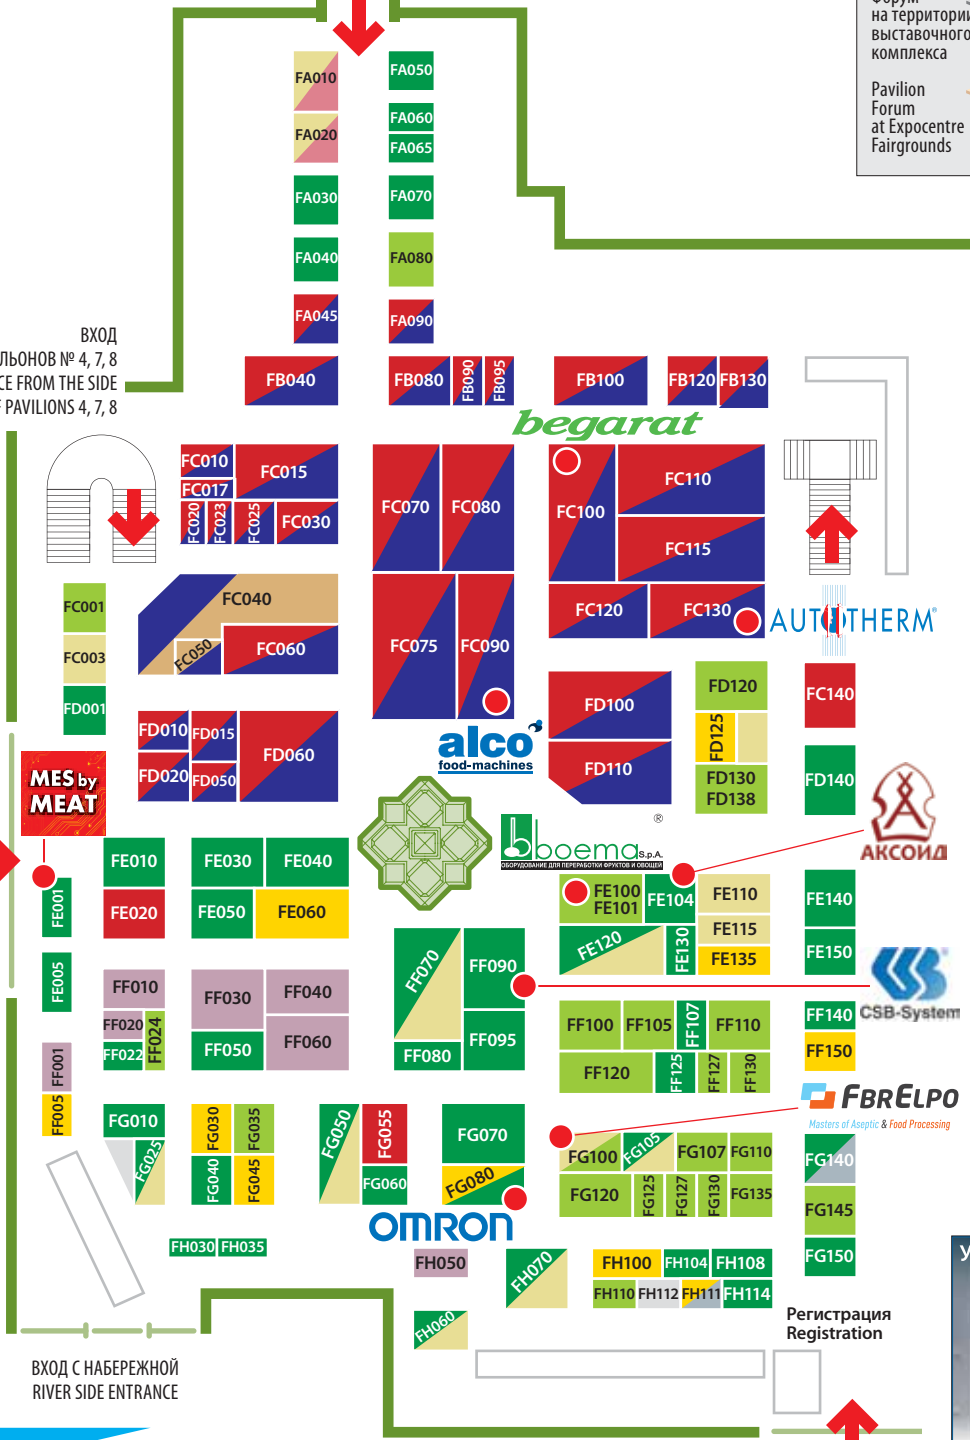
Форум на территории выставочного комплекса

Pavilion Forum at Expocentre Fairgrounds

ВХОД
ЛЬОНОВ № 4, 7, 8
CE FROM THE SIDE
F PAVILIONS 4, 7, 8

FA010
FA020
FA030
FA040
FA045
FA050
FA060
FA065
FA070
FA080
FA090

FB040
FB080
FB090
FB095
FB100
FB120
FB130

begarat

FC010
FC015
FC017
FC020
FC023
FC025
FC030
FC040
FC050
FC060
FC070
FC080
FC075
FC090
FC100
FC110
FC115
FC120
FC130
FC140

AUTOTHERM®

FC001
FC003
FD001

FD010
FD015
FD020
FD050
FD060

alco food-machines

FD100
FD110
FD120
FD125
FD130
FD138
FD140

MES by MEAT

АКСОИД

boema S.p.A.
ОБОРУДОВАНИЕ ДЛЯ ПЕРЕРАБОТКИ ФРУКТОВ И ОВОЩЕЙ

FE001
FE005
FE010
FE020
FE030
FE040
FE050
FE060
FE100
FE101
FE104
FE110
FE115
FE120
FE130
FE135
FE140
FE150

CSB-System

FF001
FF005
FF010
FF020
FF022
FF024
FF030
FF040
FF050
FF060
FF070
FF080
FF090
FF095
FF100
FF105
FF107
FF110
FF120
FF125
FF127
FF130
FF140
FF150

FBRELPO
Masters of Aseptic & Food Processing

FG010
FG025
FG030
FG035
FG040
FG045
FG050
FG055
FG060
FG070
FG080
FG100
FG105
FG107
FG110
FG120
FG125
FG127
FG130
FG135
FG140
FG145
FG150

OMRON

FH030
FH035
FH050
FH060
FH070
FH100
FH104
FH108
FH110
FH112
FH111
FH114

Регистрация
Registration

ВХОД С НАБЕРЕЖНОЙ
RIVER SIDE ENTRANCE